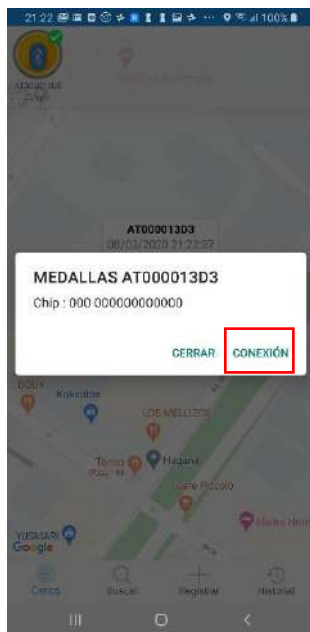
21:22 100%

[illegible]

AT000013D3
08/03/2020 21:22:37

MEDALLAS AT000013D3

Chip : 000 000000000000

CERRAR CONEXIÓN

DOUX
Kokoriko
LOS MELLIZOS
Tienda
Hacienda
Café Piccolo
YUSMARI
Google

Cerca Buscar Registrar Historial